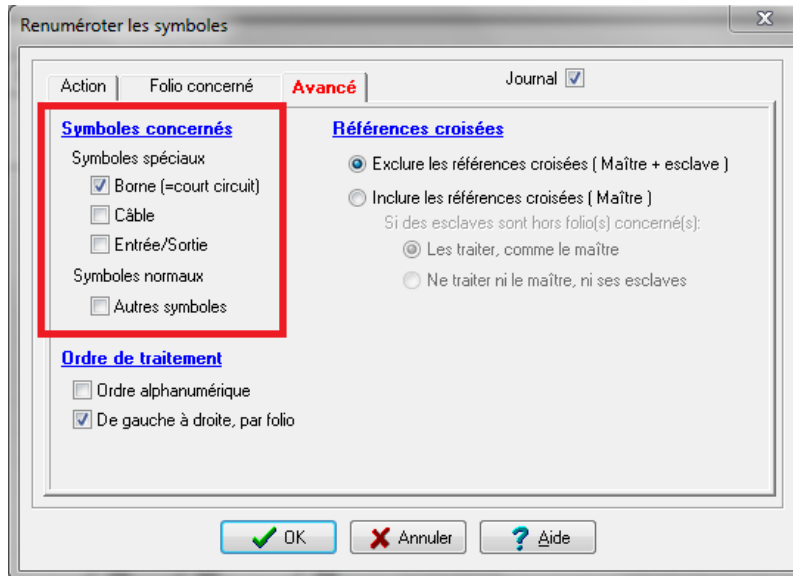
Renuméroter les symboles

X

Action | Folio concerné | Avancé

Journal ☑

Symboles concernés

Symboles spéciaux

☑ Borne (=court circuit)

☐ Câble

☐ Entrée/Sortie

Symboles normaux

☐ Autres symboles

Références croisées

◉ Exclure les références croisées ( Maître + esclave )

○ Inclure les références croisées ( Maître )

Si des esclaves sont hors folio(s) concerné(s):

◉ Les traiter, comme le maître

○ Ne traiter ni le maître, ni ses esclaves

Ordre de traitement

☐ Ordre alphanumérique

☑ De gauche à droite, par folio

OK

Annuler

Aide